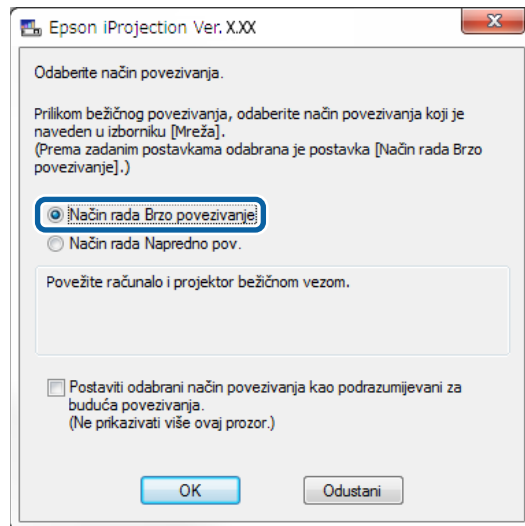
Epson iProjection Ver. X.XX

Odaberite način povezivanja.

Prilikom bežičnog povezivanja, odaberite način povezivanja koji je naveden u izborniku [Mreža].
(Prema zadanim postavkama odabrana je postavka [Način rada Brzo povezivanje].)

Način rada Brzo povezivanje

Način rada Napredno pov.

Povežite računalo i projektor bežičnom vezom.

Postaviti odabrani način povezivanja kao podrazumijevani za buduća povezivanja.
(Ne prikazivati više ovaj prozor.)

OK

Odustani